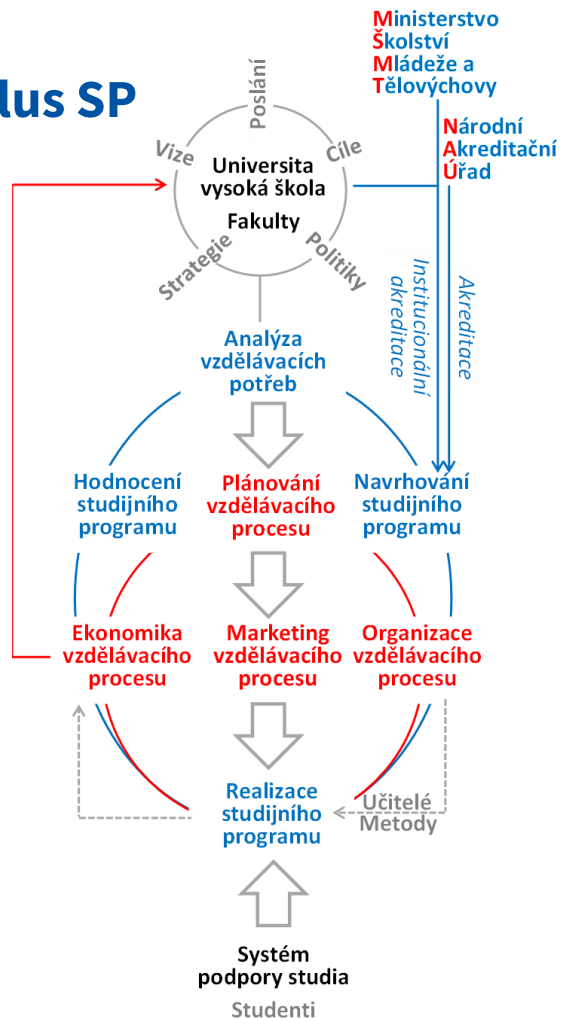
lus SP

Ministerstvo
Školství
Mládeže a
Tělovýchovy

Národní
Akreditační
Úřad

Poslání
Vize
Cíle
Universita
vysoká škola
Fakulty
Strategie
Politiky

Institucionální akreditace
Akreditace

Analýza vzdělávacích potřeb

Hodnocení studijního programu
Plánování vzdělávacího procesu
Navrhování studijního programu

Ekonomika vzdělávacího procesu
Marketing vzdělávacího procesu
Organizace vzdělávacího procesu

Realizace studijního programu
Učitelé
Metody

Systém podpory studia
Studenti